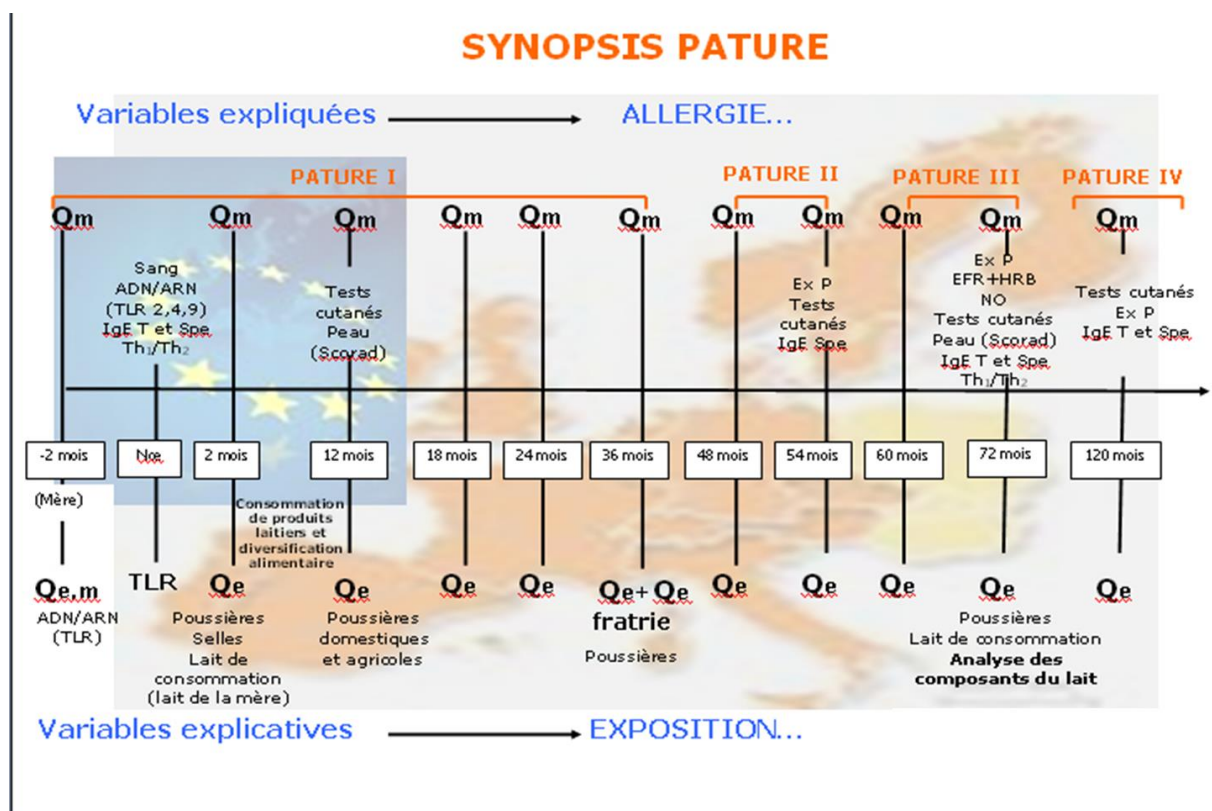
SYNOPSIS PATURE

Variables expliquées → ALLERGIE...

PATURE I

PATURE II

PATURE III

PATURE IV

Qm Qm Qm Qm Qm Qm Qm Qm Qm Qm Qm

Sang
ADN/ARN
(TLR 2,4,9)
IgE T et Spe
Th$_1$/Th$_2$

Tests cutanés
Peau
(Scorad)

Ex P
Tests cutanés
IgE Spe

Ex P
EFR+HRB
NO
Tests cutanés
Peau (Scorad)
IgE T et Spe
Th$_1$/Th$_2$

Tests cutanés
Ex P
IgE T et Spe

-2 mois
(Mère)

Nce

2 mois

12 mois

18 mois

24 mois

36 mois

48 mois

54 mois

60 mois

72 mois

120 mois

Consommation de produits laitiers et diversification alimentaire

Qe,m
ADN/ARN
(TLR)

TLR

Qe
Poussières
Selles
Lait de consommation
(lait de la mère)

Qe
Poussières domestiques et agricoles

Qe

Qe

Qe+ Qe
fratrie
Poussières

Qe

Qe

Qe

Qe
Poussières
Lait de consommation
Analyse des composants du lait

Qe

Variables explicatives → EXPOSITION...